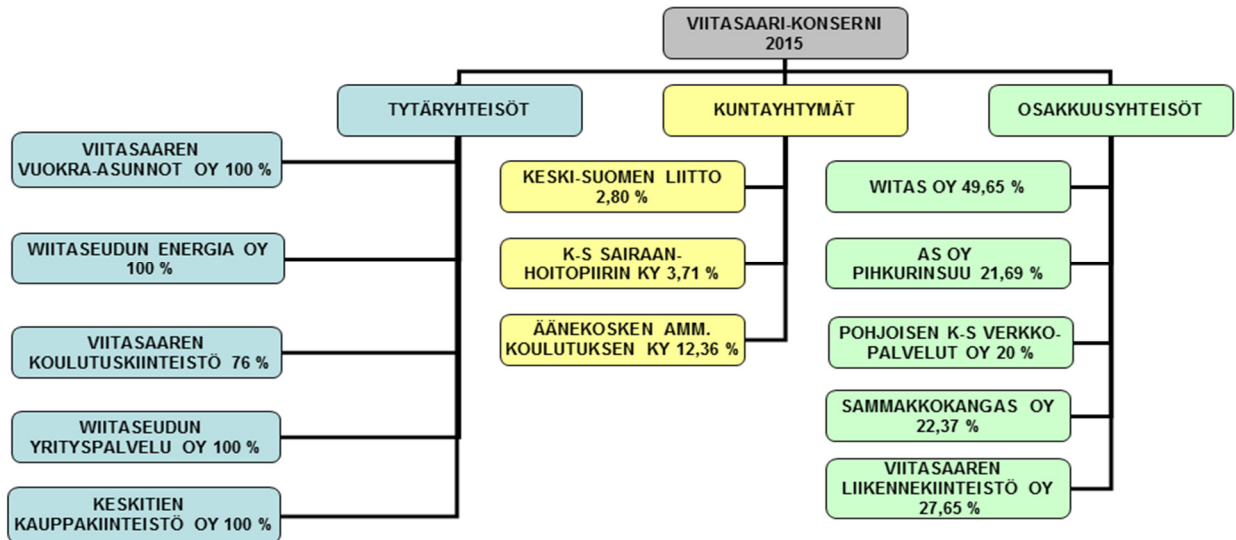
VIITASAARI-KONSERNI 2015

TYTÄRYHTEISÖT

VIITASAAREN VUOKRA-ASUNNOT OY 100 %

WIITASEUDUN ENERGIA OY 100 %

VIITASAAREN KOULUTUSKIINTEISTÖ 76 %

WIITASEUDUN YRITYSPALVELU OY 100 %

KESKITIEN KAUPPAKIINTEISTÖ OY 100 %

KUNTAYHTYMÄT

KESKI-SUOMEN LIITTO 2,80 %

K-S SAIRAANHOITOPIIRIN KY 3,71 %

ÄÄNEKOSKEN AMM. KOULUTUKSEN KY 12,36 %

OSAKKUUSYHTEISÖT

WITAS OY 49,65 %

AS OY PIHKURINSUU 21,69 %

POHJOISEN K-S VERKKOPALVELUT OY 20 %

SAMMAKKOKANGAS OY 22,37 %

VIITASAAREN LIIKENNEKIINTEISTÖ OY 27,65 %